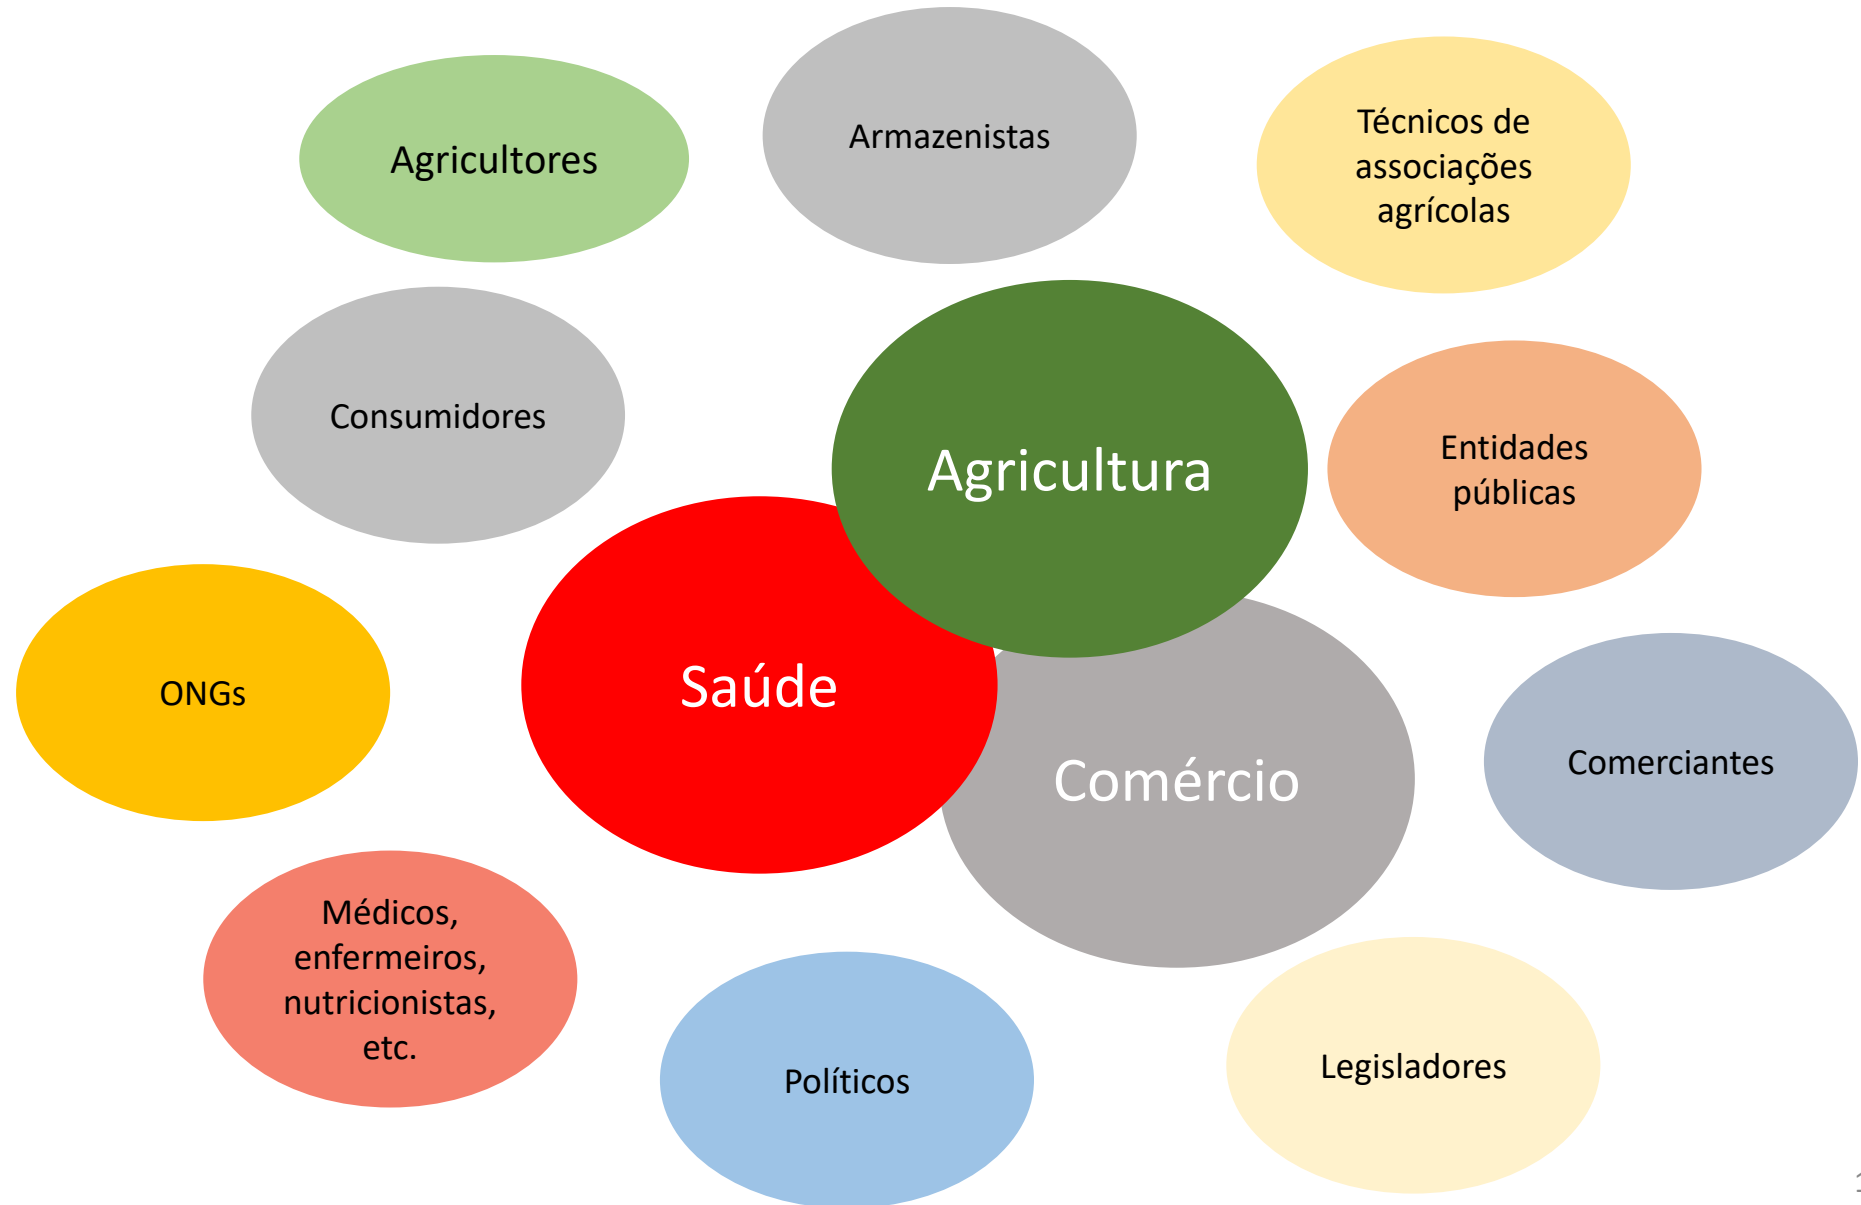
Agricultores

Armazenistas

Técnicos de associações agrícolas

Consumidores

Agricultura

Entidades públicas

ONGs

Saúde

Comércio

Comerciantes

Médicos, enfermeiros, nutricionistas, etc.

Políticos

Legisladores